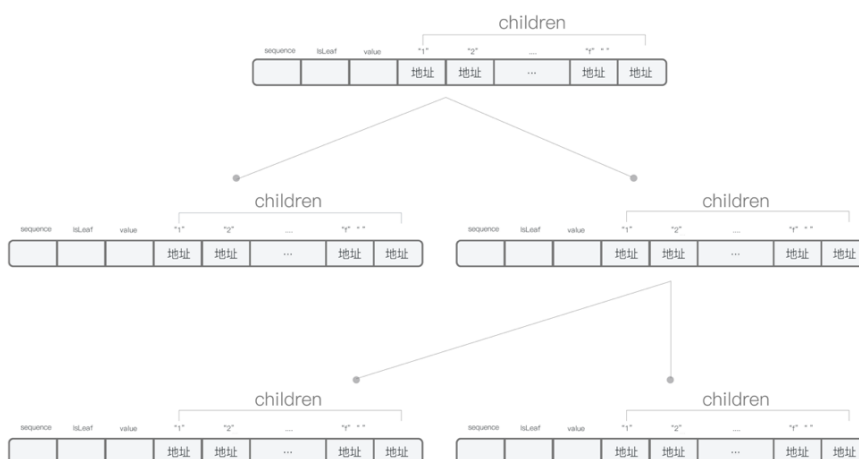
children

sequence IsLeaf value "1" "2" ... "f" " "

地址 地址 ··· 地址 地址

children

sequence IsLeaf value "1" "2" ... "f" " "

地址 地址 ··· 地址 地址

children

sequence IsLeaf value "1" "2" ... "f" " "

地址 地址 ··· 地址 地址

children

sequence IsLeaf value "1" "2" ... "f" " "

地址 地址 ··· 地址 地址

children

sequence IsLeaf value "1" "2" ... "f" " "

地址 地址 ··· 地址 地址